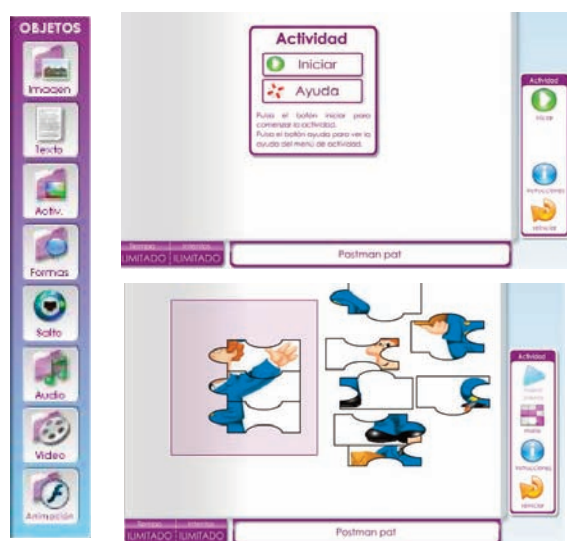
OBJETOS
Imagen
Texto
Activ.
Formas
Salto
Audio
Video
Animación

Actividad
Iniciar
Ayuda
Pulsa el botón iniciar para comenzar la actividad.
Pulsa el botón ayuda para ver la ayuda del menú de actividad.

Actividad
Iniciar
Instrucciones
Volver

Tiempo
ILIMITADO
Intentos
ILIMITADO
Postman pat

Actividad
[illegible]
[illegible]
Instrucciones
Volver

Tiempo
ILIMITADO
Intentos
ILIMITADO
Postman pat